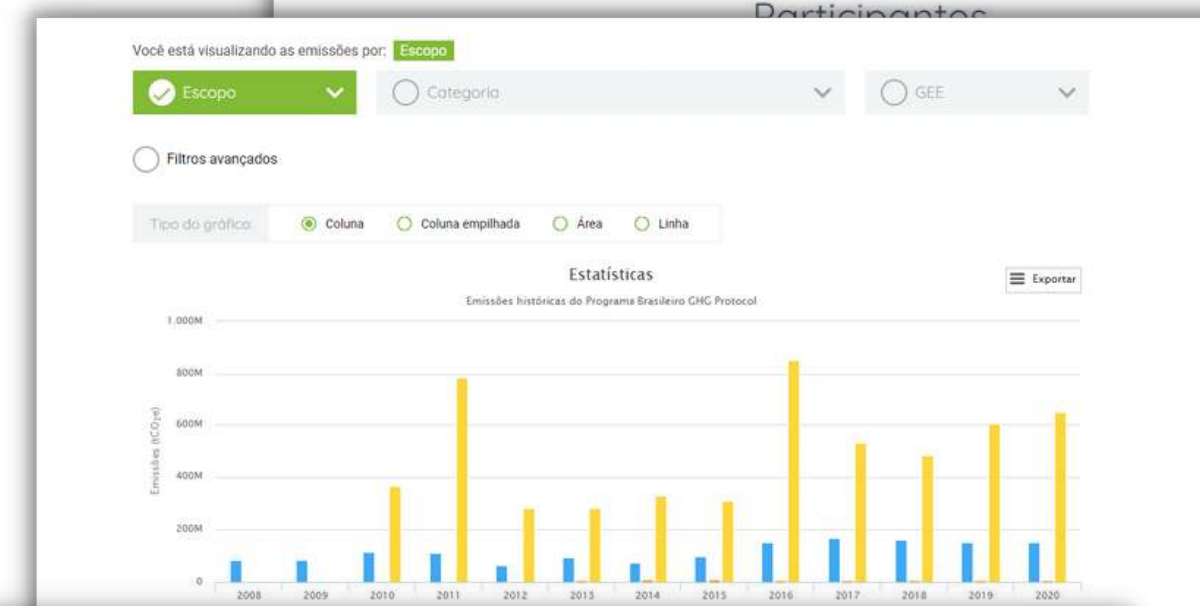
Participantes

Você está visualizando as emissões por: Escopo

Escopo

Categoria

GEE

Filtros avançados

Tipo do gráfico: Coluna Coluna empilhada Área Linha

Estatísticas

Exportar

Emissões históricas do Programa Brasileiro GHG Protocol

1.000M
800M
600M
400M
200M
0

Emissões ($tCO_2e$)

2008 2009 2010 2011 2012 2013 2014 2015 2016 2017 2018 2019 2020